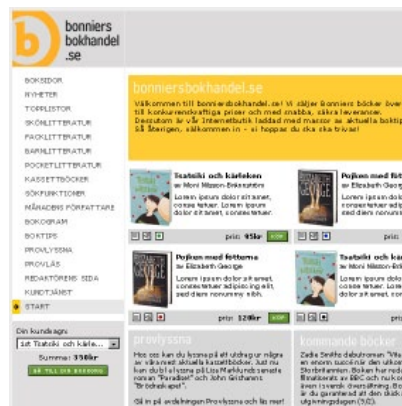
bonniers bokhandel .se

BOKSIDOR
NYHETER
TOPPLISTOR
SKÖNLITTERATUR
FACKLITTERATUR
BARNLITTERATUR
POCKETLITTERATUR
KASSETTBÖCKER
SÖKFUNKTIONER
MÅNADENS FÖRFATTARE
BOKOGRAM
BOKTIPS
PROVLYSSNA
PROVLÄS
REDAKTÖRENS SIDA
KUNDTJÄNST
START

Din kundvagn:
1st Tsatsiki och käle...
Summa: 350kr
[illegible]

bonniersbokhandel.se

Välkommen till bonniersbokhandel.se! Vi säljer Bonniers böcker över till konkurrenskraftiga priser och med snabba, säkra leveranser. Dessutom är vår Internetbutik laddad med massor av aktuella boktip Så lägerstan, välkommen in – vi hoppas du ska ska trivas!

Tsatsiki och kärleken
av Moni Nilsson-Brännström
Lorem ipsum dolor sit amet, consectetuer.
pris: 95kr

Pojken med fött
av Elizabeth Georg
Lorem ipsum dolor sit amet, dolor sit amet, consectetuer.

Pojken med fettarna
av Elizabeth George
Lorem ipsum dolor sit amet, consectetuer adipiscing elit, sed diam nonummy nibh.
pris: 120kr

Tsatsiki och kär
av Moni Nilsson-Bränn
Lorem ipsum dolor sit amet, dolor sit amet, consectetuer.
pris:

provlyssna
Hos oss kan du lyssna på ett utdrag ur några av våra mest aktuella kassettböcker. Just nu kan du bl.a lyssna på Lisa Marklunds senaste roman "Paradiset" och John Grishams "Brödraskapet".
Gå in på avdelningen Provlyssna och lär mer!

kommande böcker
Zadie Smiths debutroman "Vita en enorm succé när den utkom Storbritannien. Boken har rod filmatiserats av BBC och nu ko även i svensk översättning. Bo av de garanterat ett den säsongs utgivningsdagen (5/2).